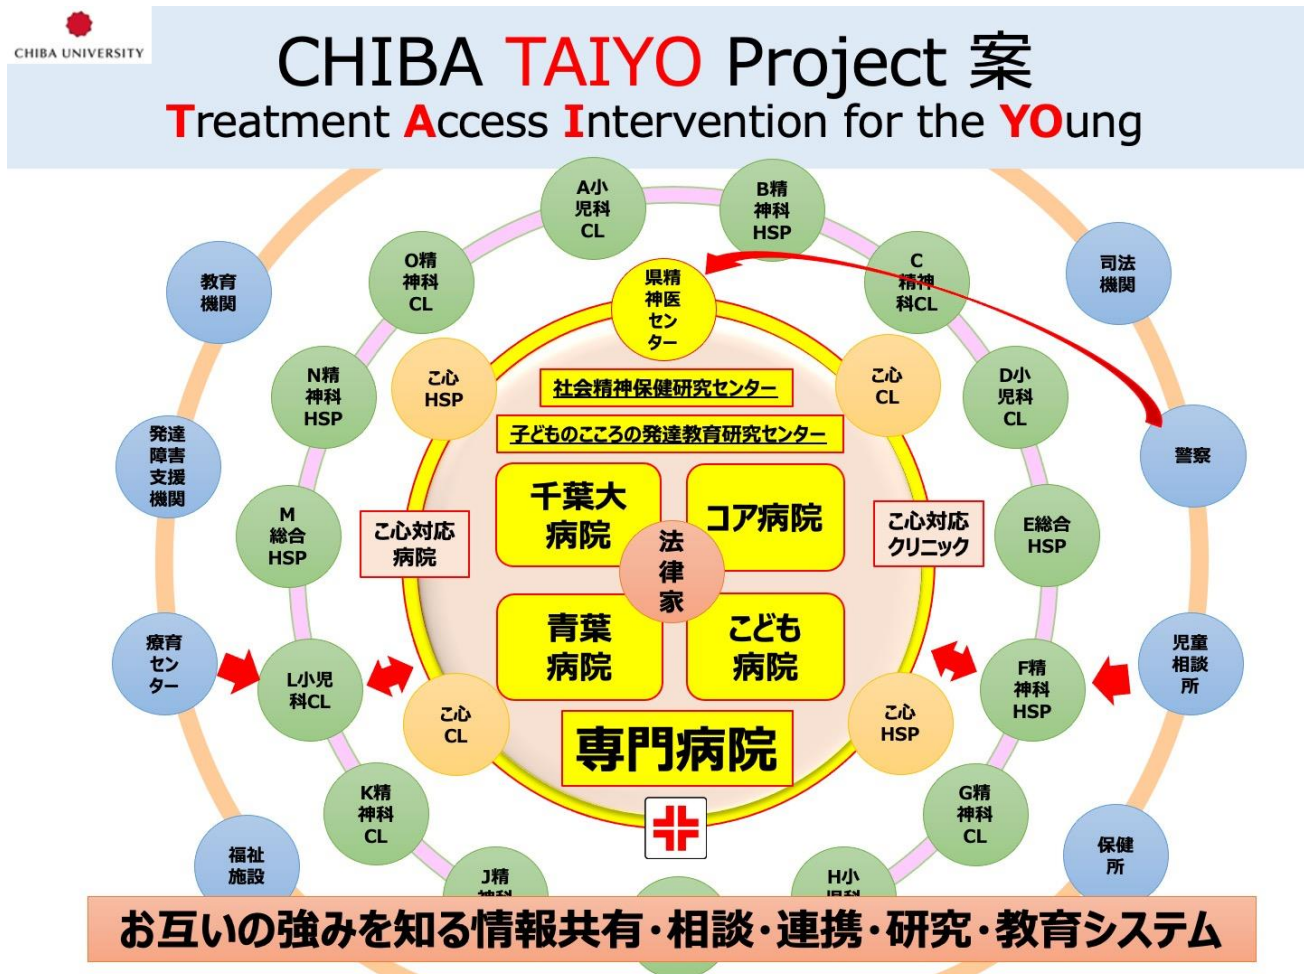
CHIBA UNIVERSITY

CHIBA TAIYO Project 案
Treatment Access Intervention for the YOung

A小児科CL
B精神科HSP
C精神科CL
司法機関
教育機関
O精神科CL
県精神医センター
N精神科HSP
こ心HSP
社会精神保健研究センター
こ心CL
D小児科CL
子どものこころの発達教育研究センター
発達障害支援機関
警察
千葉大病院
コア病院
M総合HSP
こ心対応病院
法律家
こ心対応クリニック
E総合HSP
青葉病院
こども病院
療育センター
L小児科CL
F精神科HSP
児童相談所
こ心CL
こ心HSP
専門病院
K精神科CL
G精神科CL
福祉施設
保健所
J精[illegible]
H小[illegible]

お互いの強みを知る情報共有・相談・連携・研究・教育システム